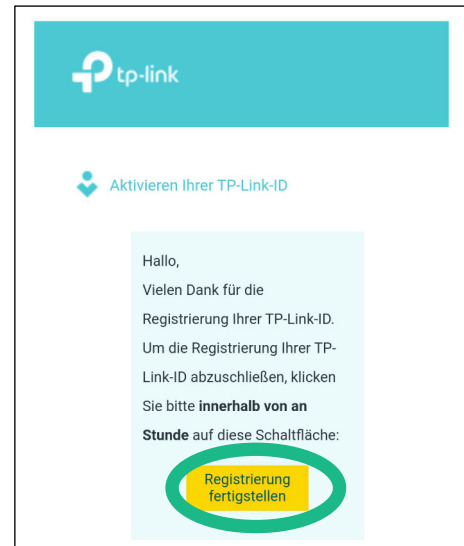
tp-link

Aktivieren Ihrer TP-Link-ID

Hallo,

Vielen Dank für die Registrierung Ihrer TP-Link-ID. Um die Registrierung Ihrer TP-Link-ID abzuschließen, klicken Sie bitte **innerhalb von an Stunde** auf diese Schaltfläche:

Registrierung fertigstellen